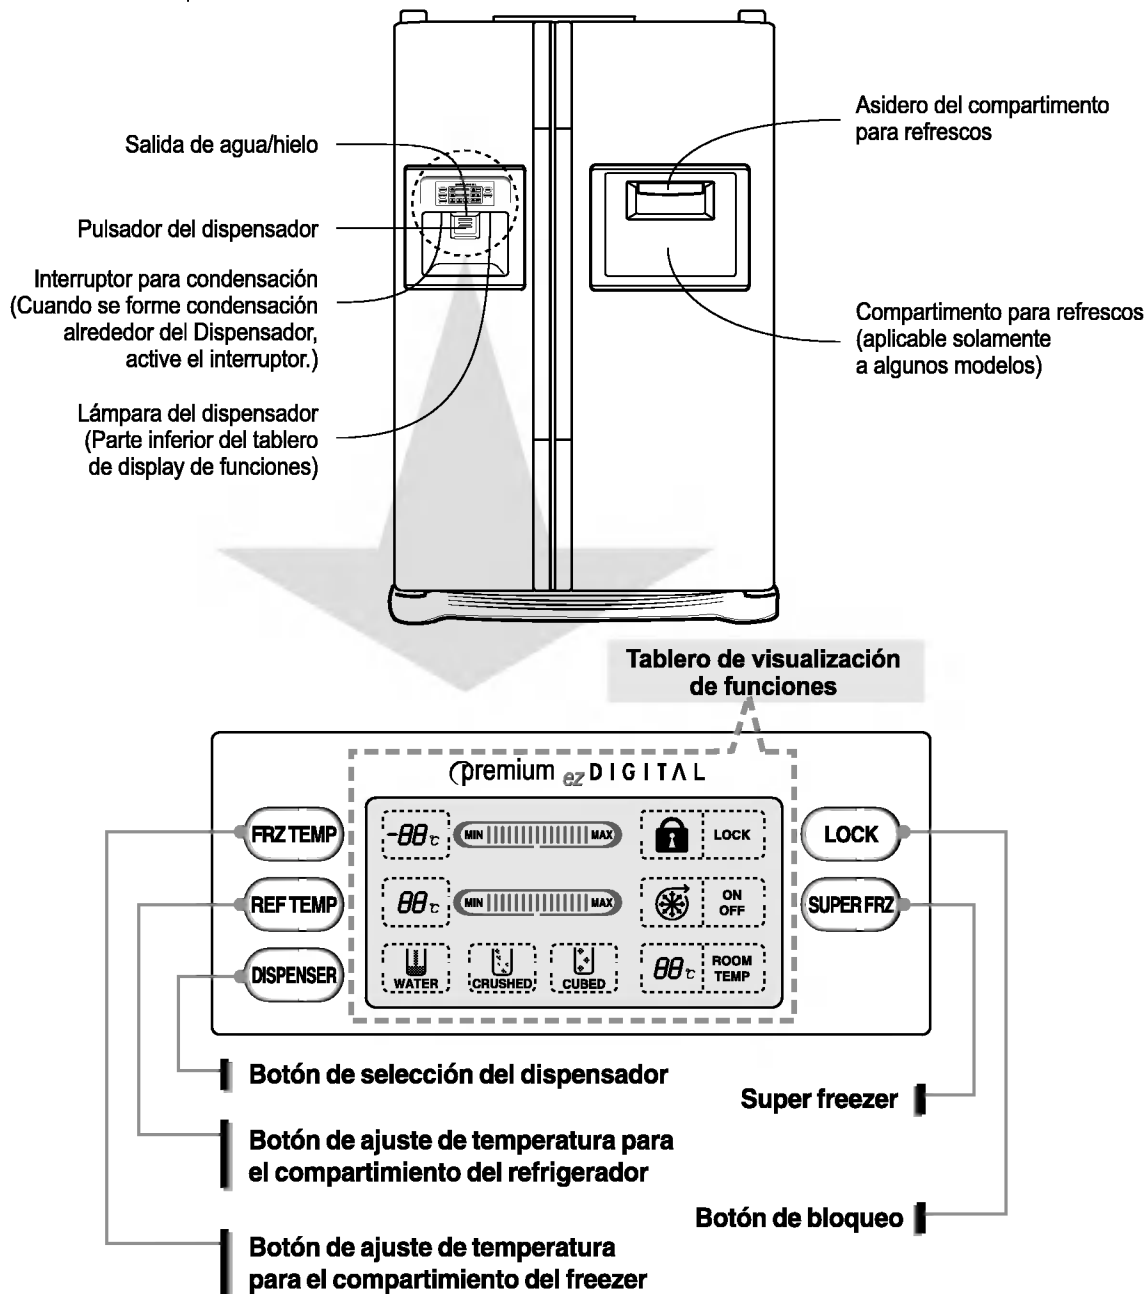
Salida de agua/hielo

Pulsador del dispensador

Interruptor para condensación (Cuando se forme condensación alrededor del Dispensador, active el interruptor.)

Lámpara del dispensador (Parte inferior del tablero de display de funciones)

Asidero del compartimento para refrescos

Compartimento para refrescos (aplicable solamente a algunos modelos)

Tablero de visualización de funciones

premium ez DIGITAL

FRZ TEMP

REF TEMP

DISPENSER

-88℃ MIN MAX

88℃ MIN MAX

WATER CRUSHED CUBED

LOCK

ON OFF

88℃ ROOM TEMP

LOCK

SUPER FRZ

Botón de selección del dispensador

Botón de ajuste de temperatura para el compartimiento del refrigerador

Botón de ajuste de temperatura para el compartimiento del freezer

Super freezer

Botón de bloqueo